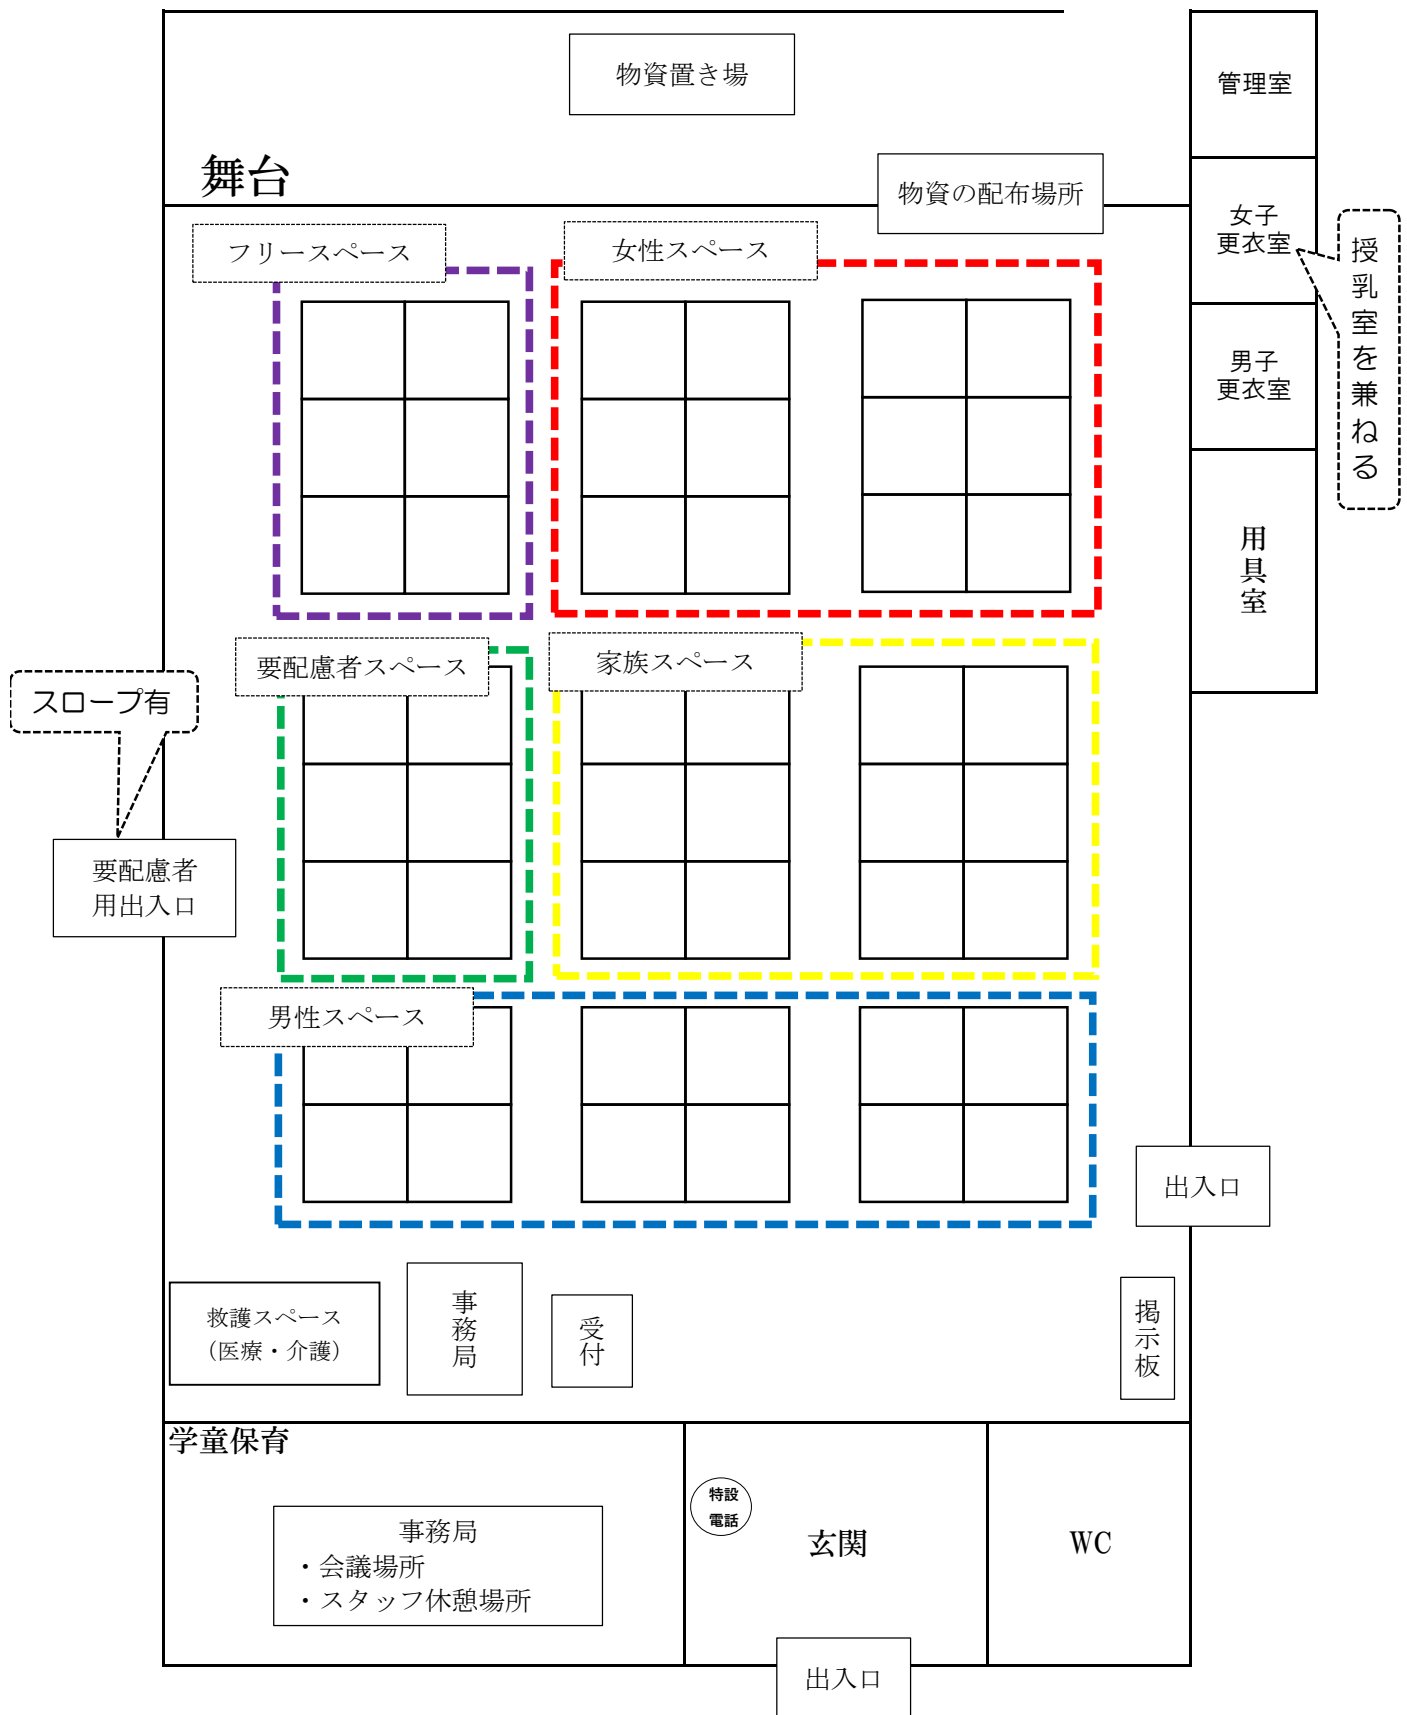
物資置き場

管理室

舞台

物資の配布場所

女子
更衣室

授乳室を兼ねる

男子
更衣室

用具室

フリースペース

女性スペース

要配慮者スペース

家族スペース

スロープ有

要配慮者
用出入口

男性スペース

出入口

救護スペース
(医療・介護)

事務局

受付

掲示板

学童保育

事務局
・会議場所
・スタッフ休憩場所

特設
電話

玄関

WC

出入口